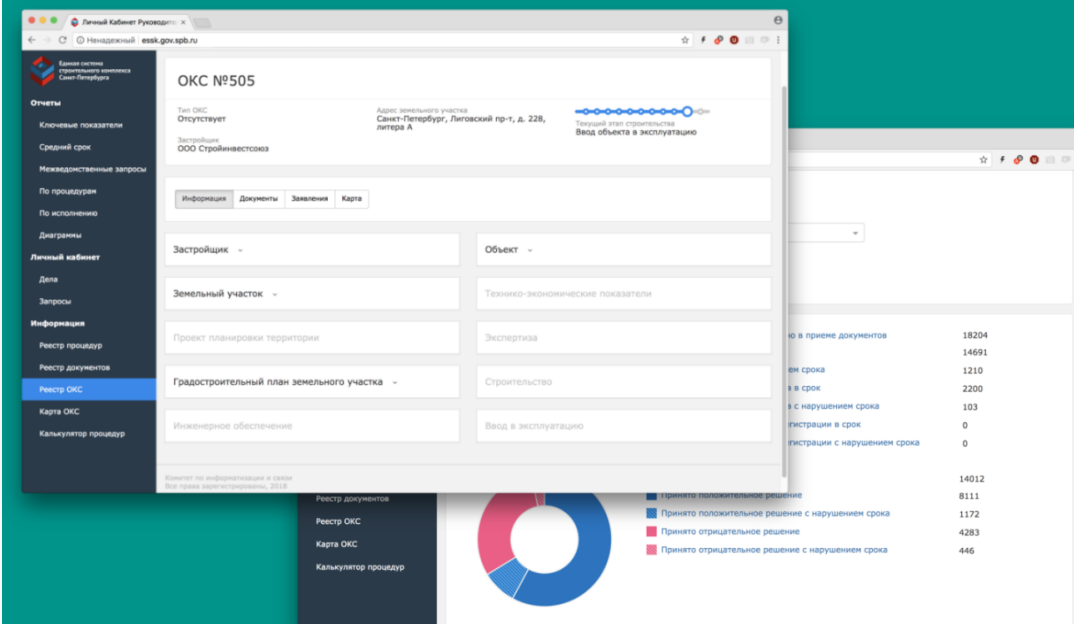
Личный Кабинет Руководит

Ненадежный essk.gov.spb.ru

Единая система строительного комплекса Санкт-Петербурга

Отчеты

Ключевые показатели

Средний срок

Межведомственные запросы

По процедурам

По исполнению

Диаграммы

Личный кабинет

Дела

Запросы

Информация

Реестр процедур

Реестр документов

Реестр ОКС

Карта ОКС

Калькулятор процедур

ОКС №505

Тип ОКС
Отсутствует

Адрес земельного участка
Санкт-Петербург, Лиговский пр-т, д. 228, литера А

Текущий этап строительства
Ввод объекта в эксплуатацию

Застройщик
ООО Стройинвестсоюз

Информация | Документы | Заявления | Карта

Застройщик

Объект

Земельный участок

Технико-экономические показатели

Проект планировки территории

Экспертиза

Градостроительный план земельного участка

Строительство

Инженерное обеспечение

Ввод в эксплуатацию

Комитет по информатизации и связи
Все права зарегистрированы, 2018

Реестр документов

Реестр ОКС

Карта ОКС

Калькулятор процедур

о в приеме документов 18204

14691

ием срока 1210

в срок 2200

с нарушением срока 103

егистрации в срок 0

егистрации с нарушением срока 0

14012

Принято положительное решение 8111

Принято положительное решение с нарушением срока 1172

Принято отрицательное решение 4283

Принято отрицательное решение с нарушением срока 446